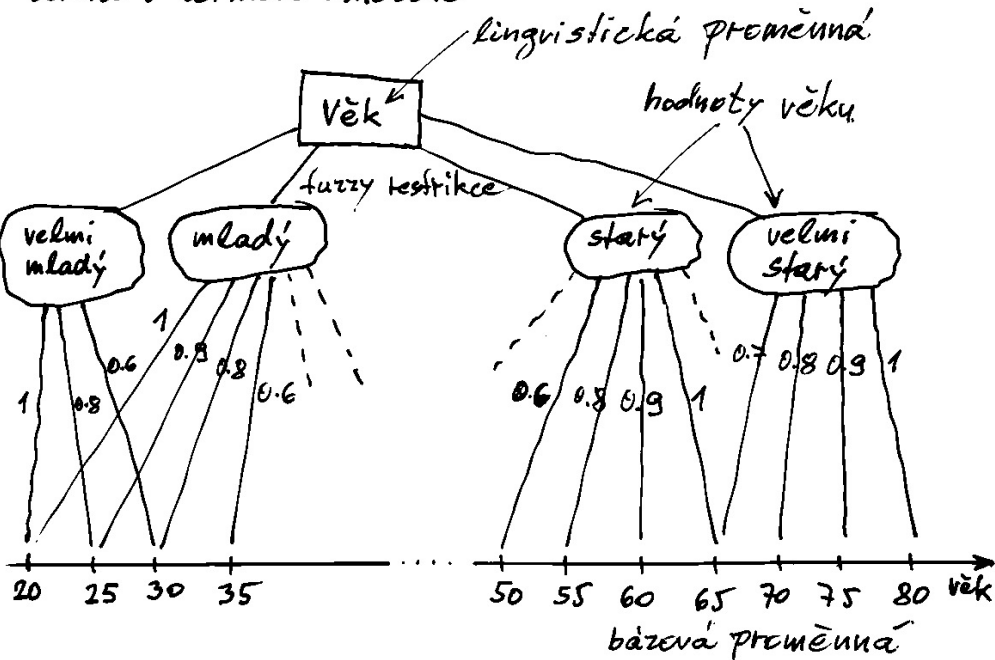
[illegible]

lingvistická proměnná

Věk

hodnoty věku

fuzzy restrikce

velmi mladý

mladý

starý

velmi starý

1

0.8

0.6

1

0.9

0.8

0.6

0.6

0.8

0.9

1

0.7

0.8

0.9

1

20 25 30 35 .... 50 55 60 65 70 75 80 věk

bázová proměnná